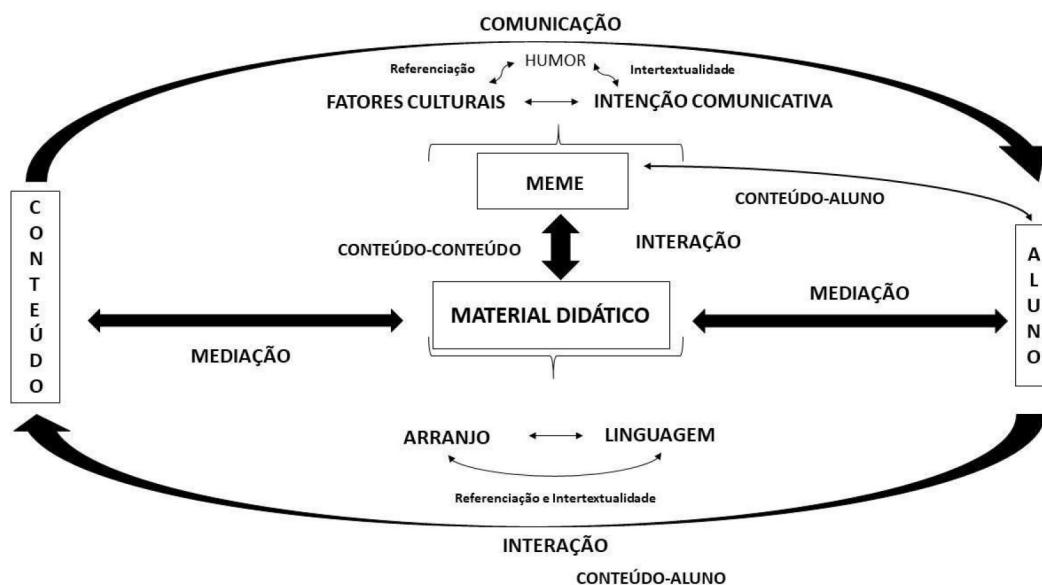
COMUNICAÇÃO

Referenciação HUMOR Intertextualidade

FATORES CULTURAIS INTENÇÃO COMUNICATIVA

MEME

CONTEÚDO-ALUNO

C
O
N
T
E
Ú
D
O

CONTEÚDO-CONTEÚDO

INTERAÇÃO

A
L
U
N
O

MEDIAÇÃO

MATERIAL DIDÁTICO

MEDIAÇÃO

ARRANJO LINGUAGEM

Referenciação e Intertextualidade

INTERAÇÃO

CONTEÚDO-ALUNO